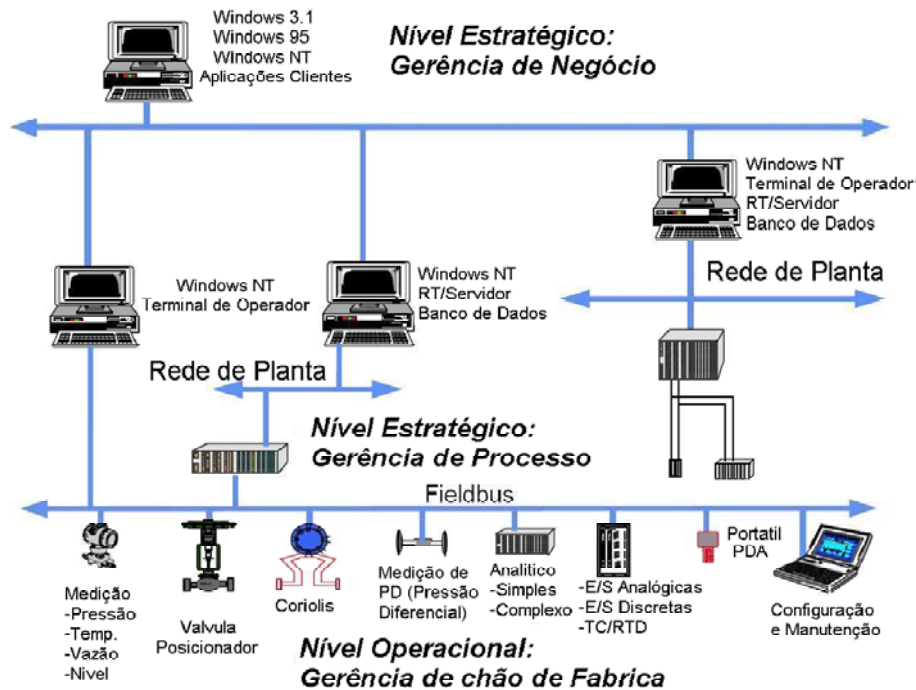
Windows 3.1
Windows 95
Windows NT
Aplicações Clientes

Nível Estratégico:
Gerência de Negócio

Windows NT
Terminal de Operador
RT/Servidor
Banco de Dados

Rede de Planta

Windows NT
Terminal de Operador

Windows NT
RT/Servidor
Banco de Dados

Rede de Planta

Nível Estratégico:
Gerência de Processo

Fieldbus

Medição
-Pressão
-Temp.
-Vazão
-Nivel

Valvula
Posicionador

Coriolis

Medição de PD (Pressão Diferencial)

Analitico
-Simples
-Complexo

-E/S Analógicas
-E/S Discretas
-TC/RTD

Portatil
PDA

Configuração
e Manutenção

Nível Operacional:
Gerência de chão de Fabrica